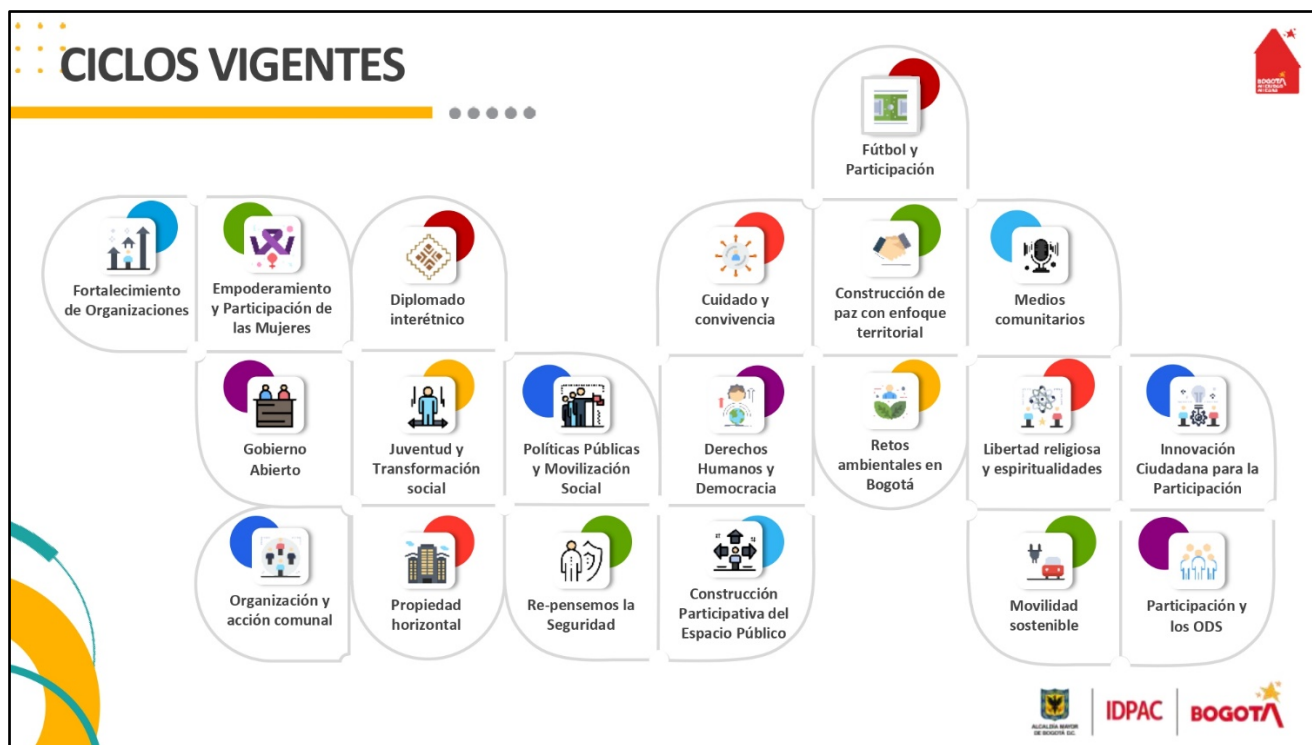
CICLOS VIGENTES

Fútbol y Participación

Fortalecimiento de Organizaciones

Empoderamiento y Participación de las Mujeres

Diplomado interétnico

Cuidado y convivencia

Construcción de paz con enfoque territorial

Medios comunitarios

Gobierno Abierto

Juventud y Transformación social

Políticas Públicas y Movilización Social

Derechos Humanos y Democracia

Retos ambientales en Bogotá

Libertad religiosa y espiritualidades

Innovación Ciudadana para la Participación

Organización y acción comunal

Propiedad horizontal

Re-pensemos la Seguridad

Construcción Participativa del Espacio Público

Movilidad sostenible

Participación y los ODS

ALCALDÍA MAYOR DE BOGOTÁ D.C.

IDPAC

BOGOTA